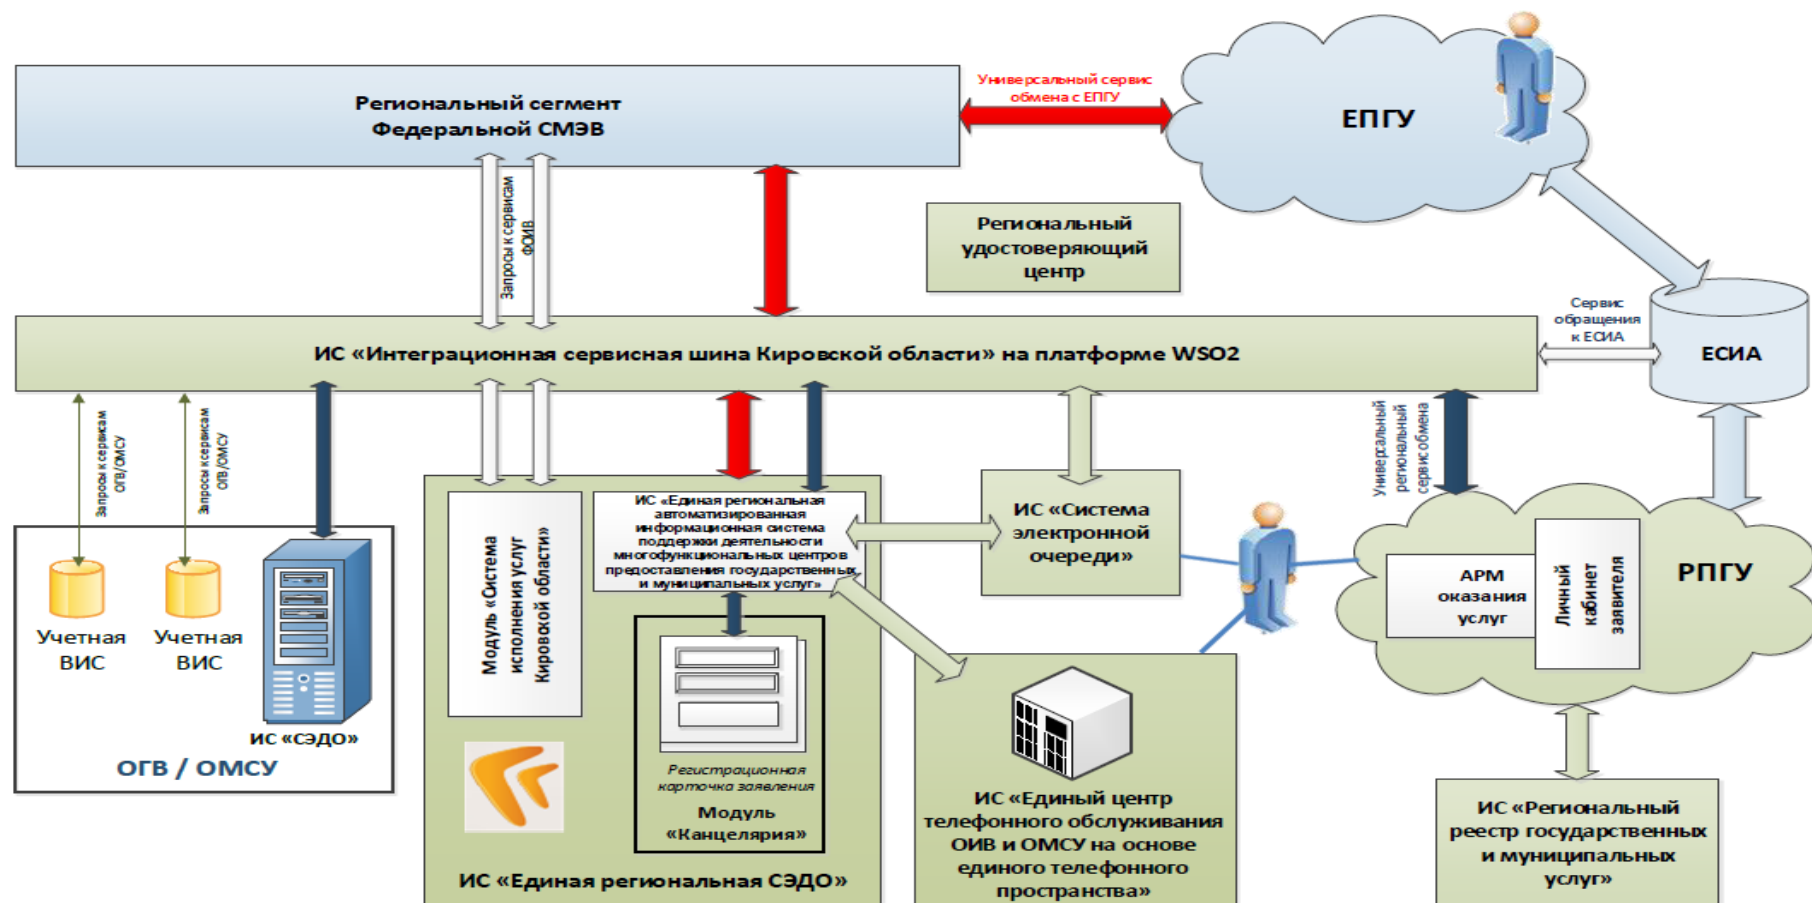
Региональный сегмент Федеральной СМЭВ

Универсальный сервис обмена с ЕПГУ

ЕПГУ

Запросы к сервисам ФОИВ

Региональный удостоверяющий центр

Сервис обращения к ЕСИА

ЕСИА

ИС «Интеграционная сервисная шина Кировской области» на платформе WSO2

Запросы к сервисам ОГВ/ОМСУ

Запросы к сервисам ОГВ/ОМСУ

Универсальный региональный сервис обмена

Учетная ВИС

Учетная ВИС

ИС «СЭДО»

ОГВ / ОМСУ

Модуль «Система исполнения услуг Кировской области»

ИС «Единая региональная автоматизированная информационная система поддержки деятельности многофункциональных центров предоставления государственных и муниципальных услуг»

Регистрационная карточка заявления

Модуль «Канцелярия»

ИС «Единая региональная СЭДО»

ИС «Система электронной очереди»

ИС «Единый центр телефонного обслуживания ОИВ и ОМСУ на основе единого телефонного пространства»

АРМ оказания услуг

Личный кабинет заявителя

РПГУ

ИС «Региональный реестр государственных и муниципальных услуг»